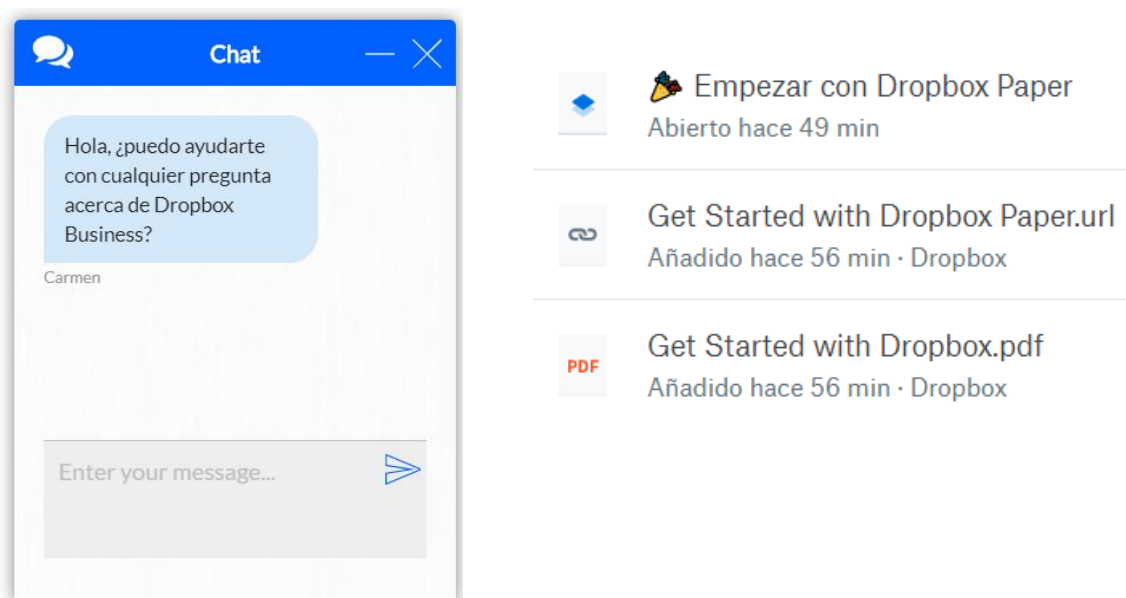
Chat

Hola, ¿puedo ayudarte con cualquier pregunta acerca de Dropbox Business?

Carmen

Enter your message...

🎉 Empezar con Dropbox Paper
Abierto hace 49 min

Get Started with Dropbox Paper.url
Añadido hace 56 min · Dropbox

PDF
Get Started with Dropbox.pdf
Añadido hace 56 min · Dropbox